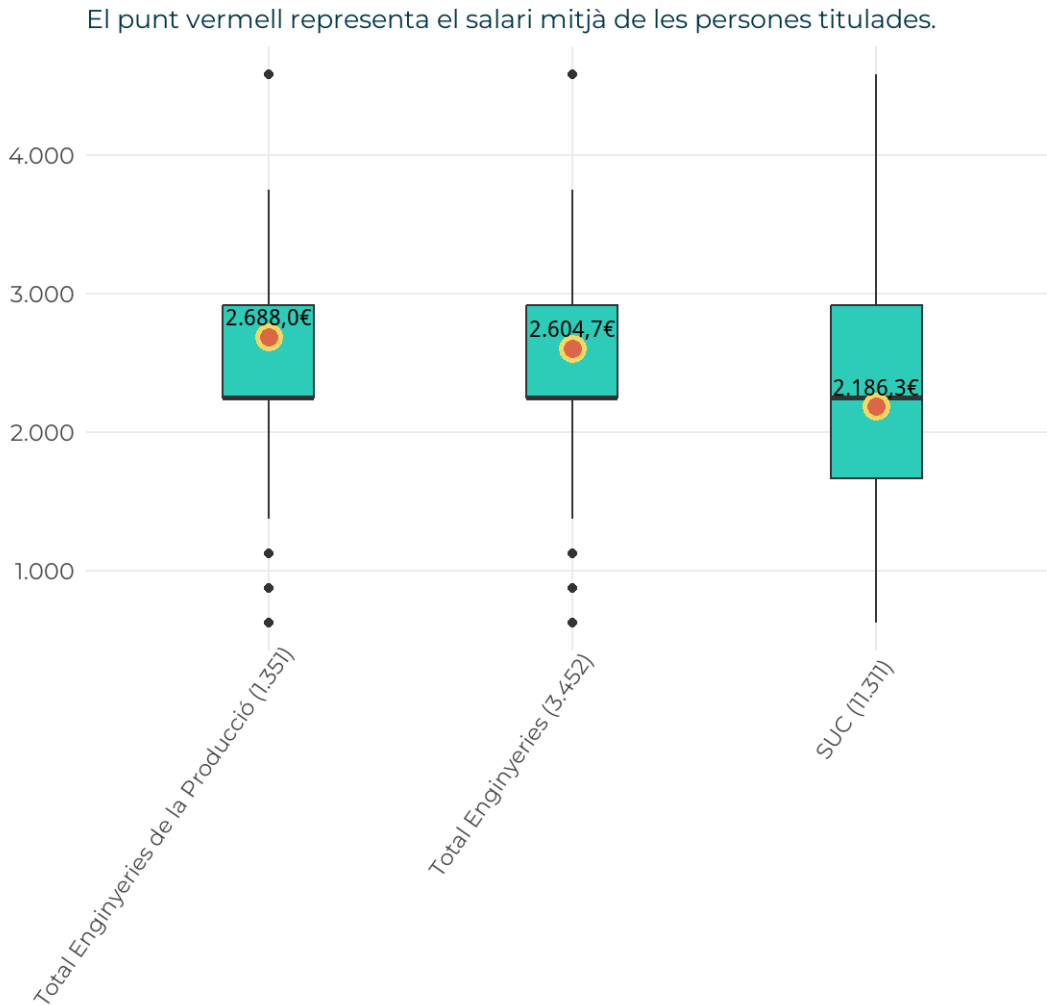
El punt vermell representa el salari mitjà de les persones titulades.

4.000
3.000
2.000
1.000

2.688,0€
2.604,7€
2.186,3€

Total Enginyeries de la Producció (1.351)
Total Enginyeries (3.452)
SUC (11.311)